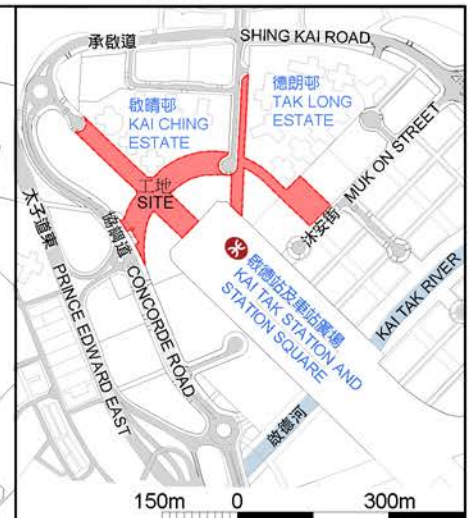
承啟道
SHING KAI ROAD

德朗邨
TAK LONG ESTATE

啟晴邨
KAI CHING ESTATE

工地
SITE

沐安街
MUK ON STREET

啟德站及車站廣場
KAI TAK STATION AND STATION SQUARE

太子道東
PRINCE EDWARD EAST

協調道
CONCORDE ROAD

KAI TAK RIVER

啟德河

150m 0 300m